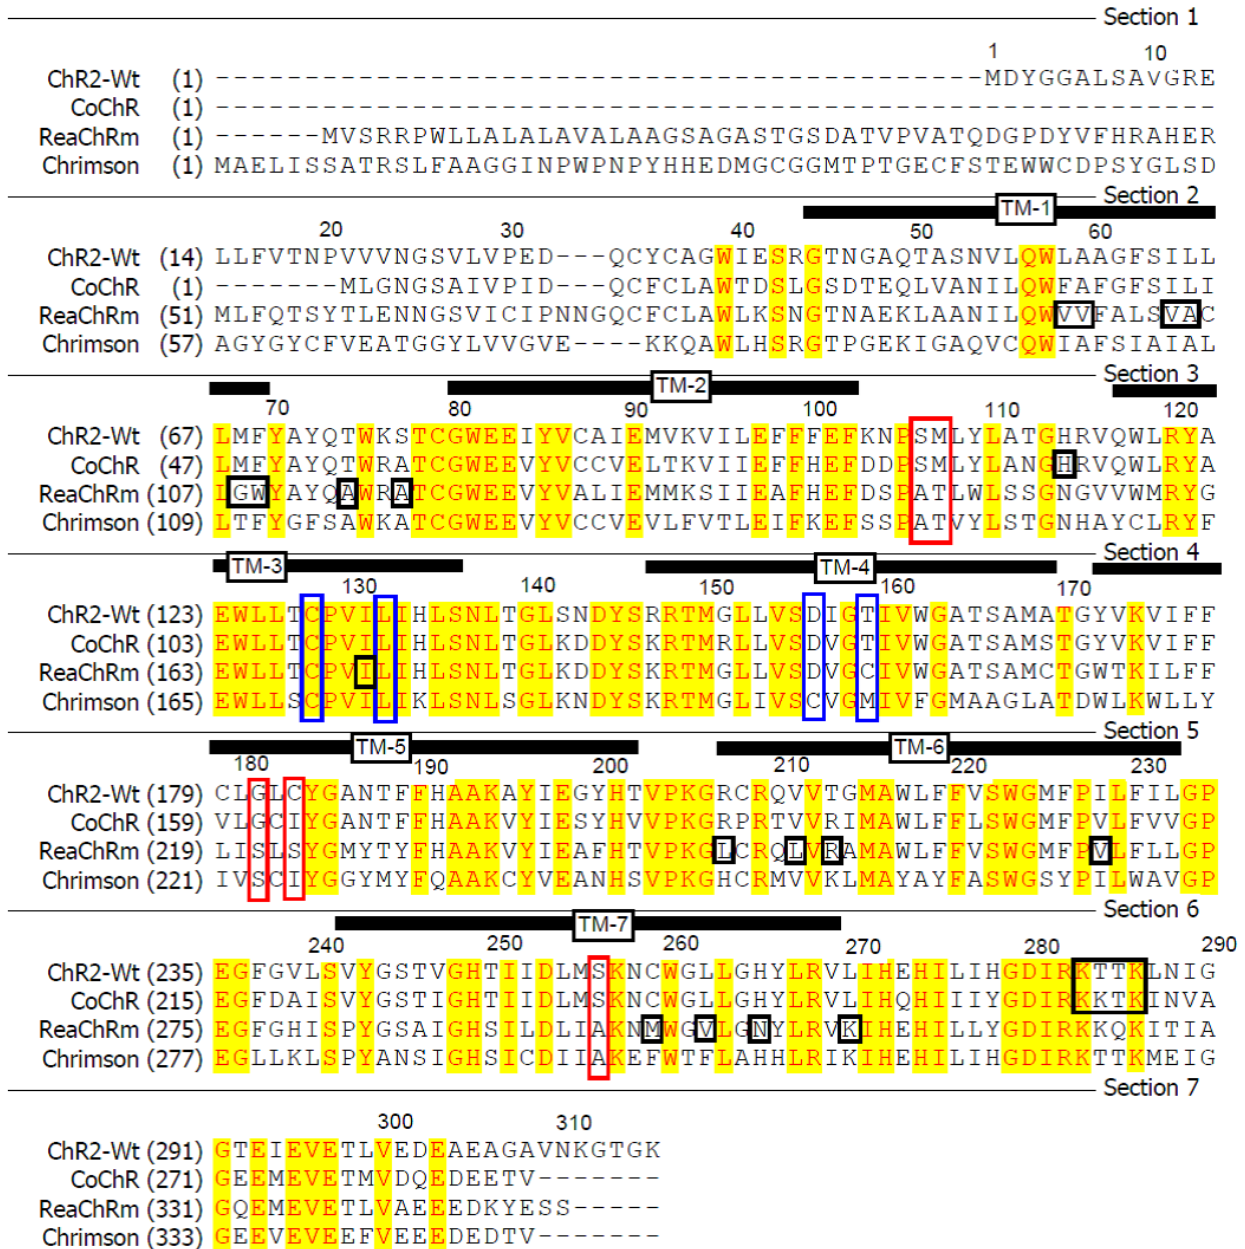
Section 1

1 10

ChR2-Wt (1) -----------------------------------MDYGGALSAVGRE
CoChR (1) -----------------------------------------------
ReaChRm (1) ------MVSRRPWLLALALAVALAAGSAGASTGSDATVPVATQDGPDYVFHRAHER
Chrimson (1) MAELISSATRSLFAAGGINPWPNPYHHEDMGCGGMTPTGECFSTEWWCDPSYGLSD

Section 2
TM-1

20 30 40 50 60

ChR2-Wt (14) LLFVTNPVVVNGSVLVPED---QCYCAGWIESRGTNGAQTASNVLQWLAAGFSILL
CoChR (1) -------MLGNGSAIVPID---QCFCLAWTDSLGSDTEQLVANILQWFAFGFSILI
ReaChRm (51) MLFQTSYTLENNGSVICIPNNGQCFCLAWLKSNGTNAEKLAANILQWVVFALSVAC
Chrimson (57) AGYGYCFVEATGGYLVVGVE----KKQAWLHSRGTPGEKIGAQVCQWIAFSIAIAL

Section 3
TM-2

70 80 90 100 110 120

ChR2-Wt (67) LMFYAYQTWKSTCGWEEIYVCAIEMVKVILEFFFEFKNPSMLYLATGHRVQWLRYA
CoChR (47) LMFYAYQTWRATCGWEEVYVCCVELTKVIIEFFHEFDDPSMLYLANGHRVQWLRYA
ReaChRm (107) LGWYAYQAWRATCGWEEVYVALIEMMKSIIEAFHEFDSPATLWLSSGNGVVWMRYG
Chrimson (109) LTFYGFSAWKATCGWEEVYVCCVEVLFVTLEIFKEFSSPATVYLSTGNHAYCLRYF

Section 4
TM-3 TM-4

130 140 150 160 170

ChR2-Wt (123) EWLLTCPVILIHLSNLTGLSNDYSRRTMGLLVSDIGTIVWGATSAMATGYVKVIFF
CoChR (103) EWLLTCPVILIHLSNLTGLKDDYSKRTMRLLVSDVGTIVWGATSAMSTGYVKVIFF
ReaChRm (163) EWLLTCPVILIHLSNLTGLKDDYSKRTMGLLVSDVGCIVWGATSAMCTGWTKILFF
Chrimson (165) EWLLSCPVILIKLSNLSGLKNDYSKRTMGLIVSCVGMIVFGMAAGLATDWLKWLLY

Section 5
TM-5 TM-6

180 190 200 210 220 230

ChR2-Wt (179) CLGLCYGANTFFHAAKAYIEGYHTVPKGRCRQVVTGMAWLFFVSWGMFPILFILGP
CoChR (159) VLGCIYGANTFFHAAKVYIESYHVVPKGRPRTVVRIMAWLFFLSWGMFPVLFVVGP
ReaChRm (219) LISLSYGMYTYFHAAKVYIEAFHTVPKGLCRQLVRAMAWLFFVSWGMFPVLFLLGP
Chrimson (221) IVSCIYGGYMYFQAAKCYVEANHSVPKGHCRMVVKLMAYAYFASWGSYPILWAVGP

Section 6
TM-7

240 250 260 270 280 290

ChR2-Wt (235) EGFGVLSVYGSTVGHTIIDLMSKNCWGLLGHYLRVLIHEHILIHGDIRKTTKLNIG
CoChR (215) EGFDAISVYGSTIGHTIIDLMSKNCWGLLGHYLRVLIHQHIIIYGDIRKKTKINVA
ReaChRm (275) EGFGHISPYGSAIGHSILDLIAKNMWGVLGNYLRVKIHEHILLYGDIRKKQKITIA
Chrimson (277) EGLLKLSPYANSIGHSICDIIAKEFWTFLAHHLRIKIHEHILIHGDIRKTTKMEIG

Section 7

300 310

ChR2-Wt (291) GTEIEVETLVEDEAEAGAVNKGTGK
CoChR (271) GEEMEVETMVDQEDEETV-------
ReaChRm (331) GQEMEVETLVAEEEDKYESS-----
Chrimson (333) GEEVEVEEFVEEEDEDTV-------